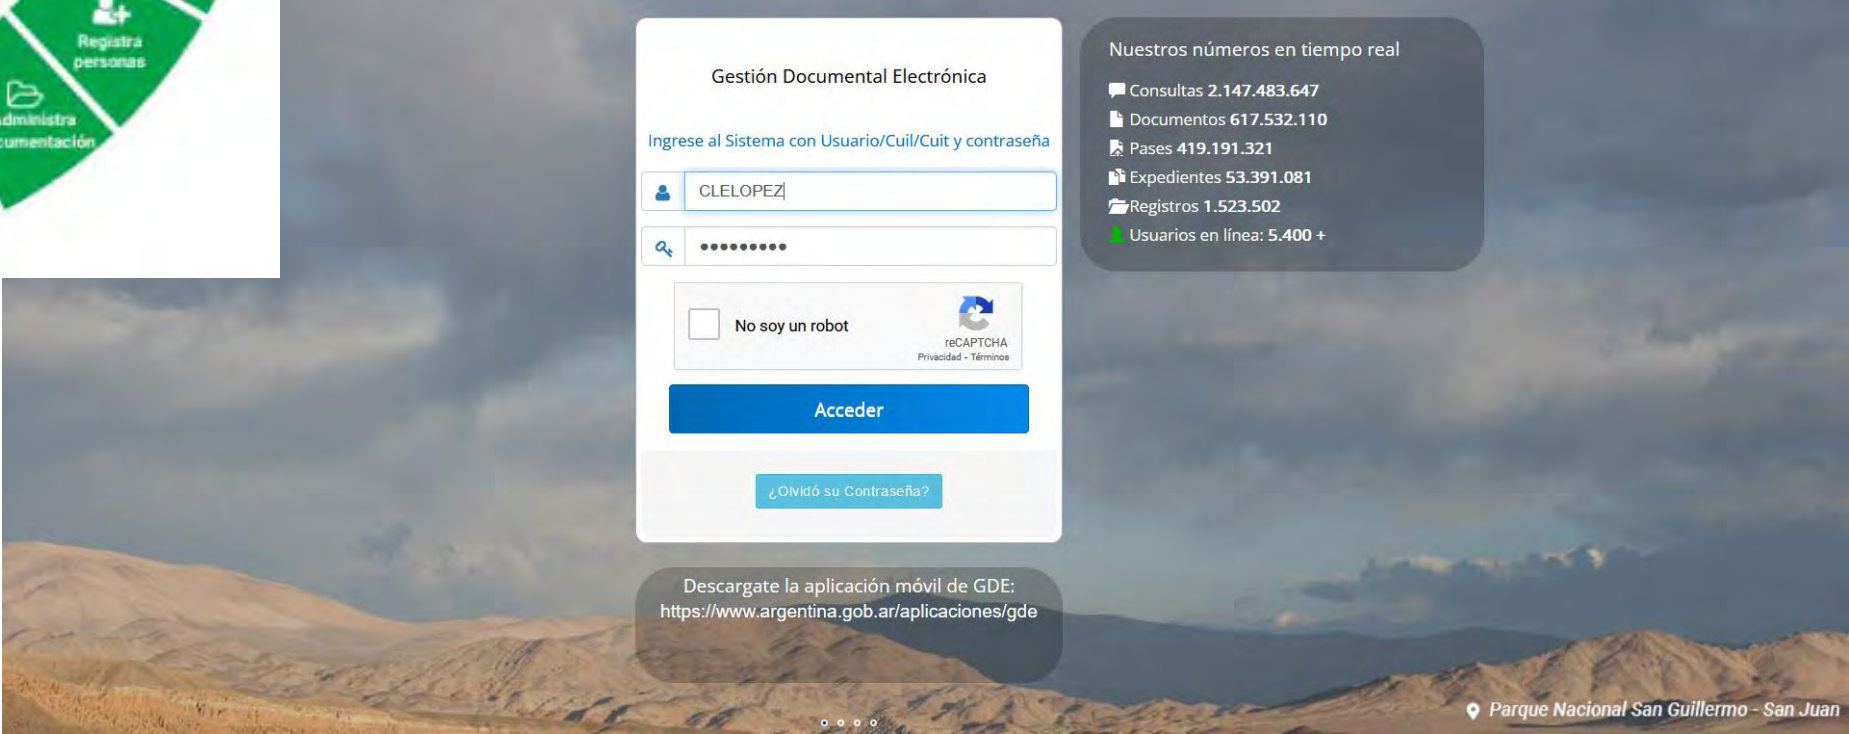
Registra personas

dministra cumentación

Gestión Documental Electrónica

Ingrese al Sistema con Usuario/Cuil/Cuit y contraseña

CLELOPEZ

•••••••••

No soy un robot

reCAPTCHA
Privacidad - Términos

Acceder

¿Olvidó su Contraseña?

Descargate la aplicación móvil de GDE:
https://www.argentina.gob.ar/aplicaciones/gde

Nuestros números en tiempo real

Consultas 2.147.483.647
Documentos 617.532.110
Pases 419.191.321
Expedientes 53.391.081
Registros 1.523.502
Usuarios en línea: 5.400 +

Parque Nacional San Guillermo - San Juan